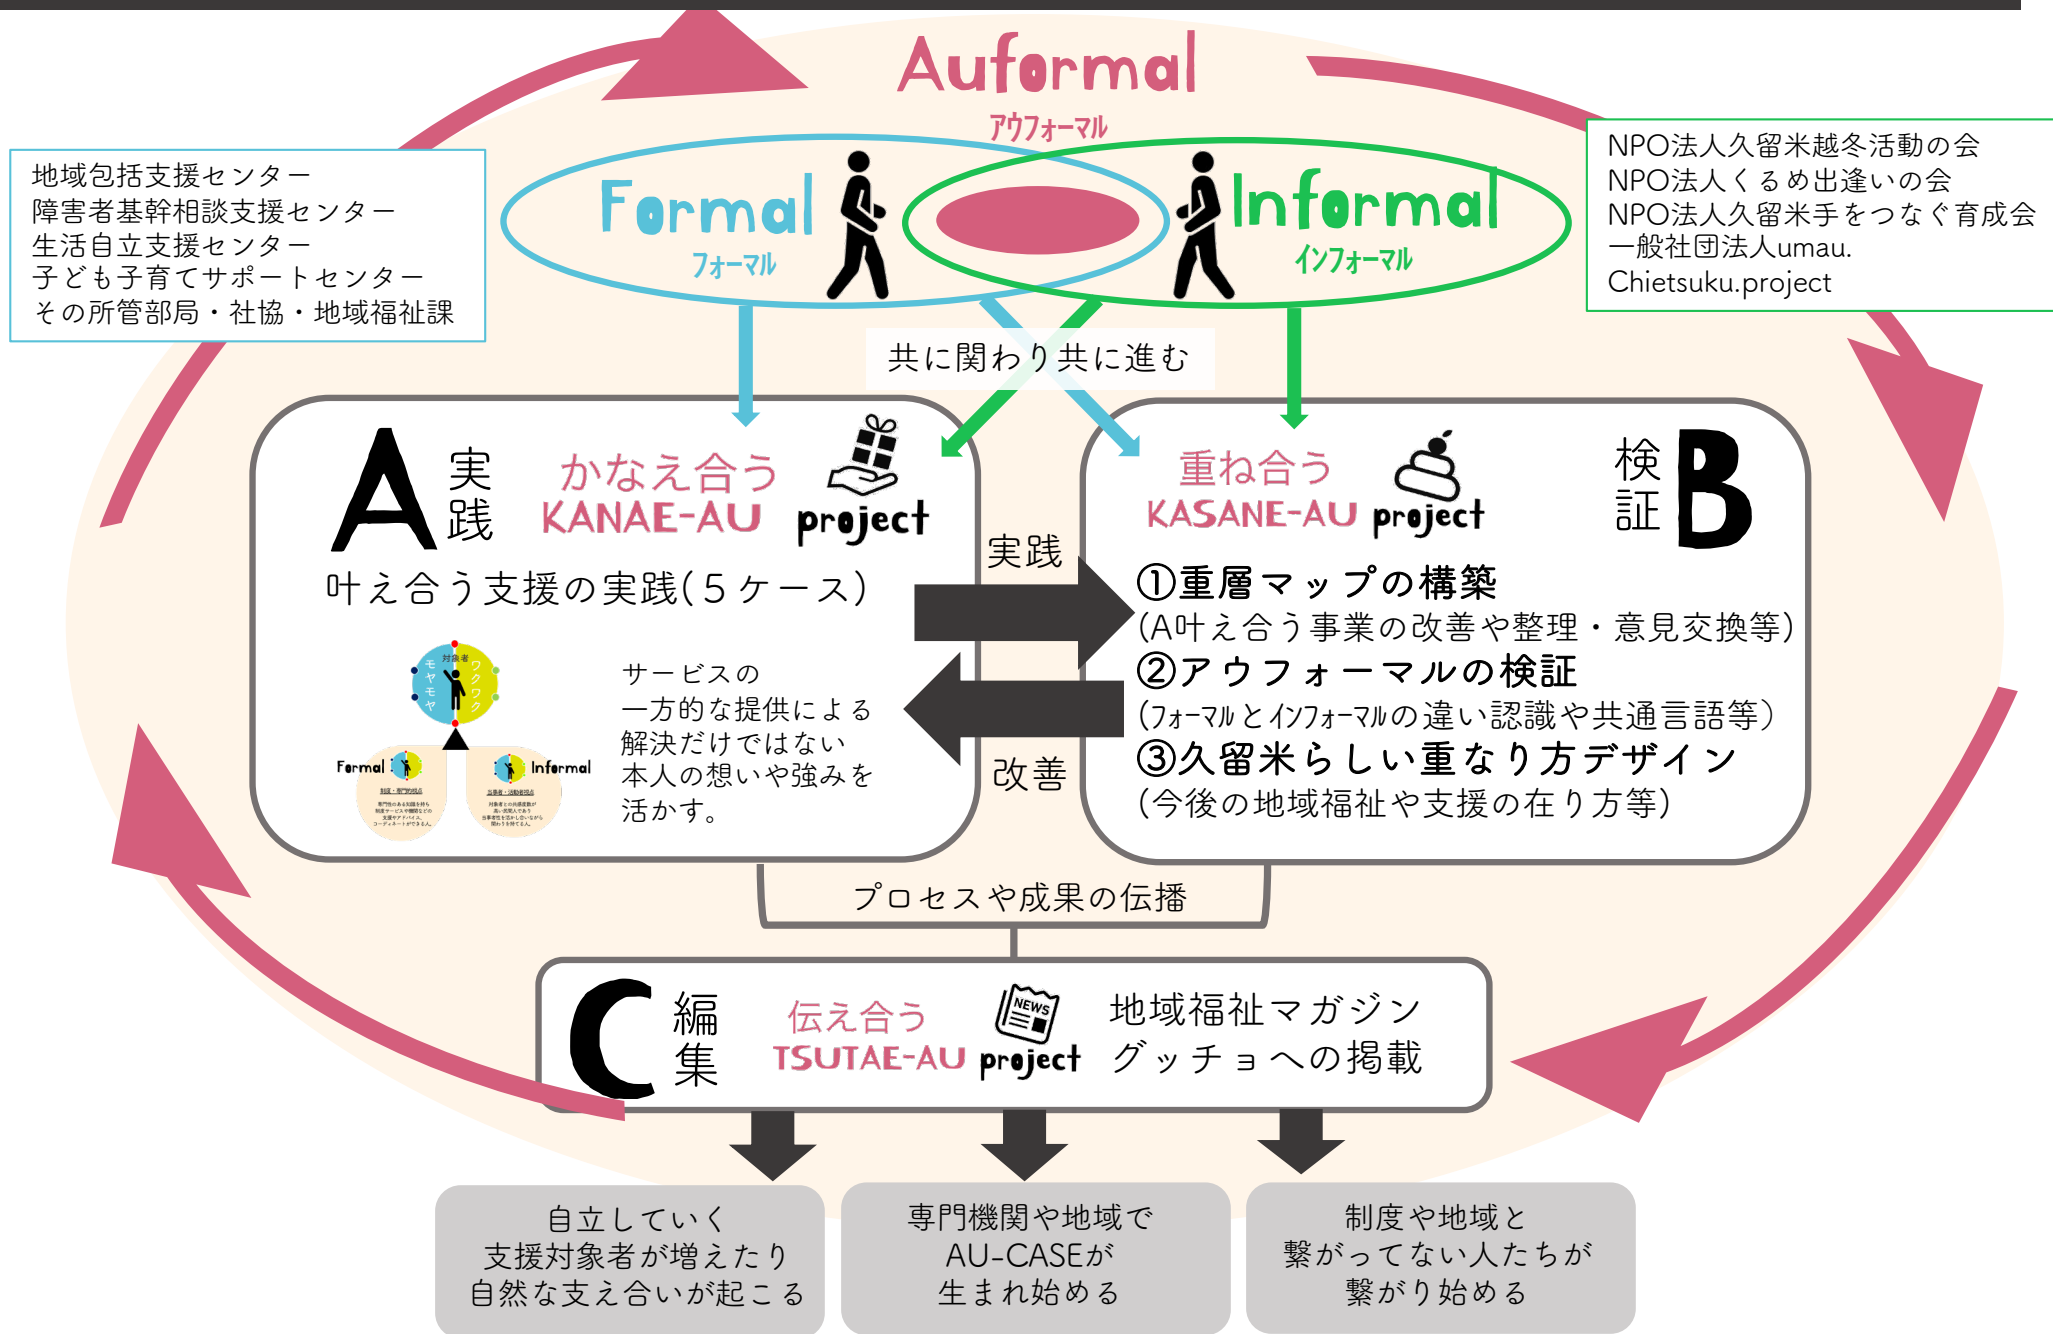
Auformal
アウフォーマル

地域包括支援センター
障害者基幹相談支援センター
生活自立支援センター
子ども子育てサポートセンター
その所管部局・社協・地域福祉課

Formal
フォーマル

Informal
インフォーマル

NPO法人久留米越冬活動の会
NPO法人くるめ出逢いの会
NPO法人久留米手をつなぐ育成会
一般社団法人umau.
Chietsuku.project

共に関わり共に進む

A 実践 かなえ合う KANAE-AU project

叶え合う支援の実践(5ケース)

対象者
モヤモヤ
ワクワク
Formal
Informal
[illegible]
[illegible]

サービスの一方的な提供による解決だけではない本人の想いや強みを活かす。

実践

改善

重ね合う KASANE-AU project 検証 B

①重層マップの構築
(A叶え合う事業の改善や整理・意見交換等)
②アウフォーマルの検証
(フォーマルとインフォーマルの違い認識や共通言語等)
③久留米らしい重なり方デザイン
(今後の地域福祉や支援の在り方等)

プロセスや成果の伝播

C 編集 伝え合う TSUTAE-AU NEWS project 地域福祉マガジン グッチョへの掲載

自立していく
支援対象者が増えたり
自然な支え合いが起こる

専門機関や地域で
AU-CASEが
生まれ始める

制度や地域と
繋がってない人たちが
繋がり始める